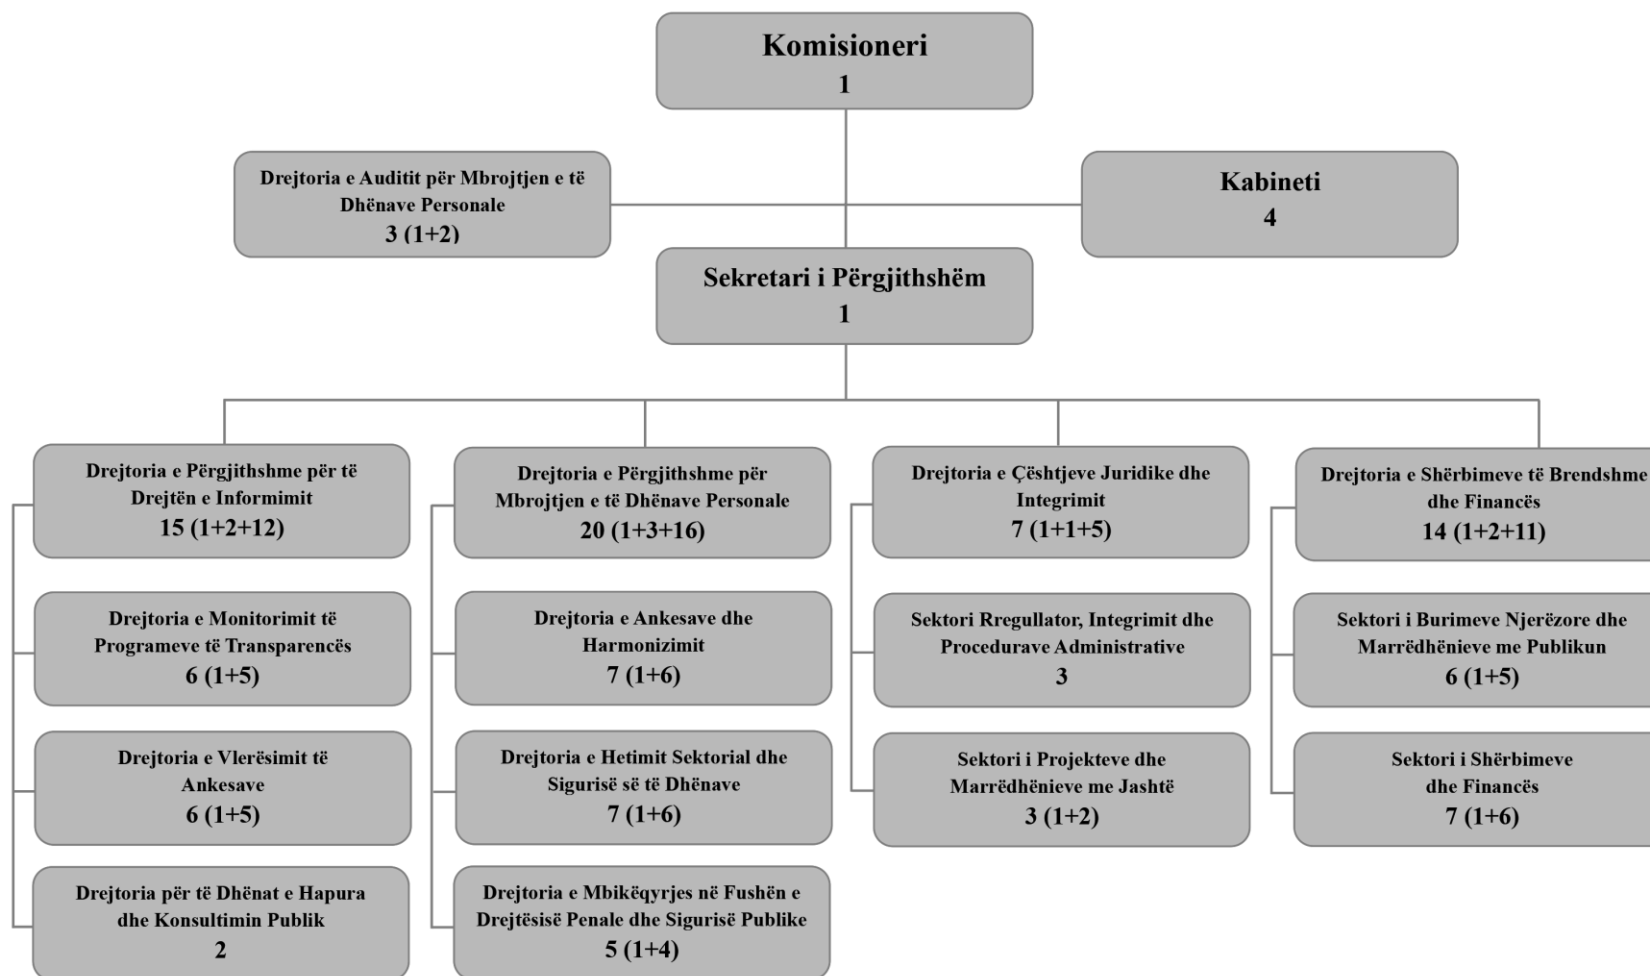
Komisioneri
1

Drejtoria e Auditit për Mbrojtjen e të Dhënave Personale
3 (1+2)

Kabineti
4

Sekretari i Përgjithshëm
1

Drejtoria e Përgjithshme për të Drejtën e Informimit
15 (1+2+12)

Drejtoria e Monitorimit të Programeve të Transparencës
6 (1+5)

Drejtoria e Vlerësimit të Ankesave
6 (1+5)

Drejtoria për të Dhënat e Hapura dhe Konsultimin Publik
2

Drejtoria e Përgjithshme për Mbrojtjen e të Dhënave Personale
20 (1+3+16)

Drejtoria e Ankesave dhe Harmonizimit
7 (1+6)

Drejtoria e Hetimit Sektorial dhe Sigurisë së të Dhënave
7 (1+6)

Drejtoria e Mbikëqyrjes në Fushën e Drejtësisë Penale dhe Sigurisë Publike
5 (1+4)

Drejtoria e Çështjeve Juridike dhe Integrimit
7 (1+1+5)

Sektori Rregullator, Integrimit dhe Procedurave Administrative
3

Sektori i Projekteve dhe Marrëdhënieve me Jashtë
3 (1+2)

Drejtoria e Shërbimeve të Brendshme dhe Financës
14 (1+2+11)

Sektori i Burimeve Njerëzore dhe Marrëdhënieve me Publikun
6 (1+5)

Sektori i Shërbimeve dhe Financës
7 (1+6)